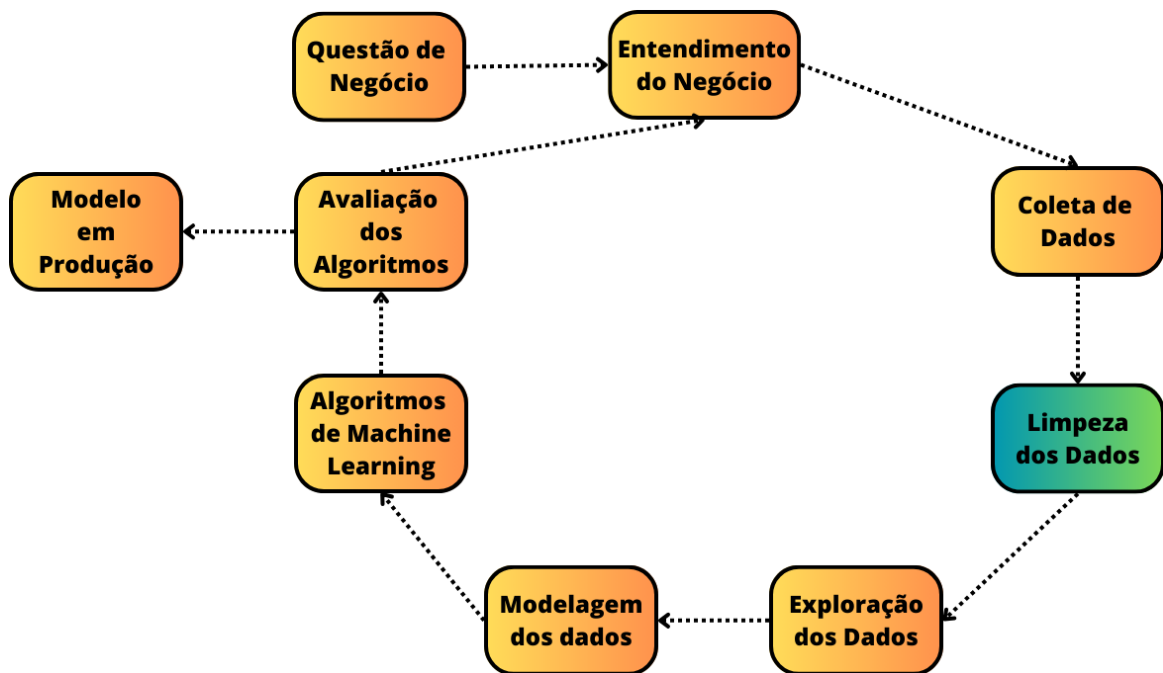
Questão de Negócio

Entendimento do Negócio

Coleta de Dados

Limpeza dos Dados

Exploração dos Dados

Modelagem dos dados

Algoritmos de Machine Learning

Avaliação dos Algoritmos

Modelo em Produção